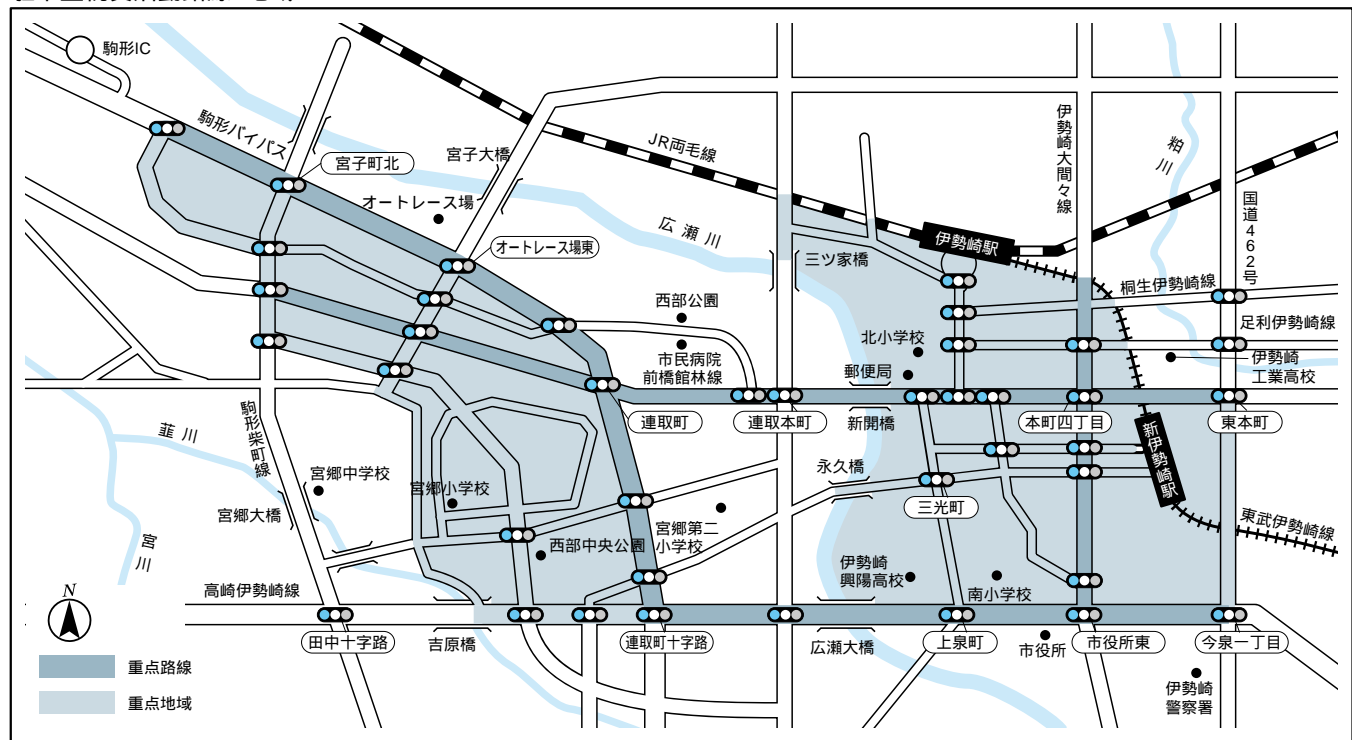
駒形IC
駒形バイパス
宮子町北
宮子大橋
JR両毛線
オートレース場
オートレース場東
広瀬川
三ツ家橋
伊勢崎駅
伊勢崎大間々線
粕川
国道462号
桐生伊勢崎線
足利伊勢崎線
西部公園
市民病院
前橋館林線
北小学校
郵便局
伊勢崎工業高校
連取町
連取本町
新開橋
本町四丁目
東本町
新伊勢崎駅
韮川
駒形柴町線
宮郷中学校
宮郷小学校
永久橋
三光町
東武伊勢崎線
宮郷大橋
宮川
西部中央公園
宮郷第二小学校
伊勢崎興陽高校
南小学校
高崎伊勢崎線
N
田中十字路
吉原橋
連取町十字路
広瀬大橋
上泉町
市役所
市役所東
今泉一丁目
重点路線
重点地域
伊勢崎警察署